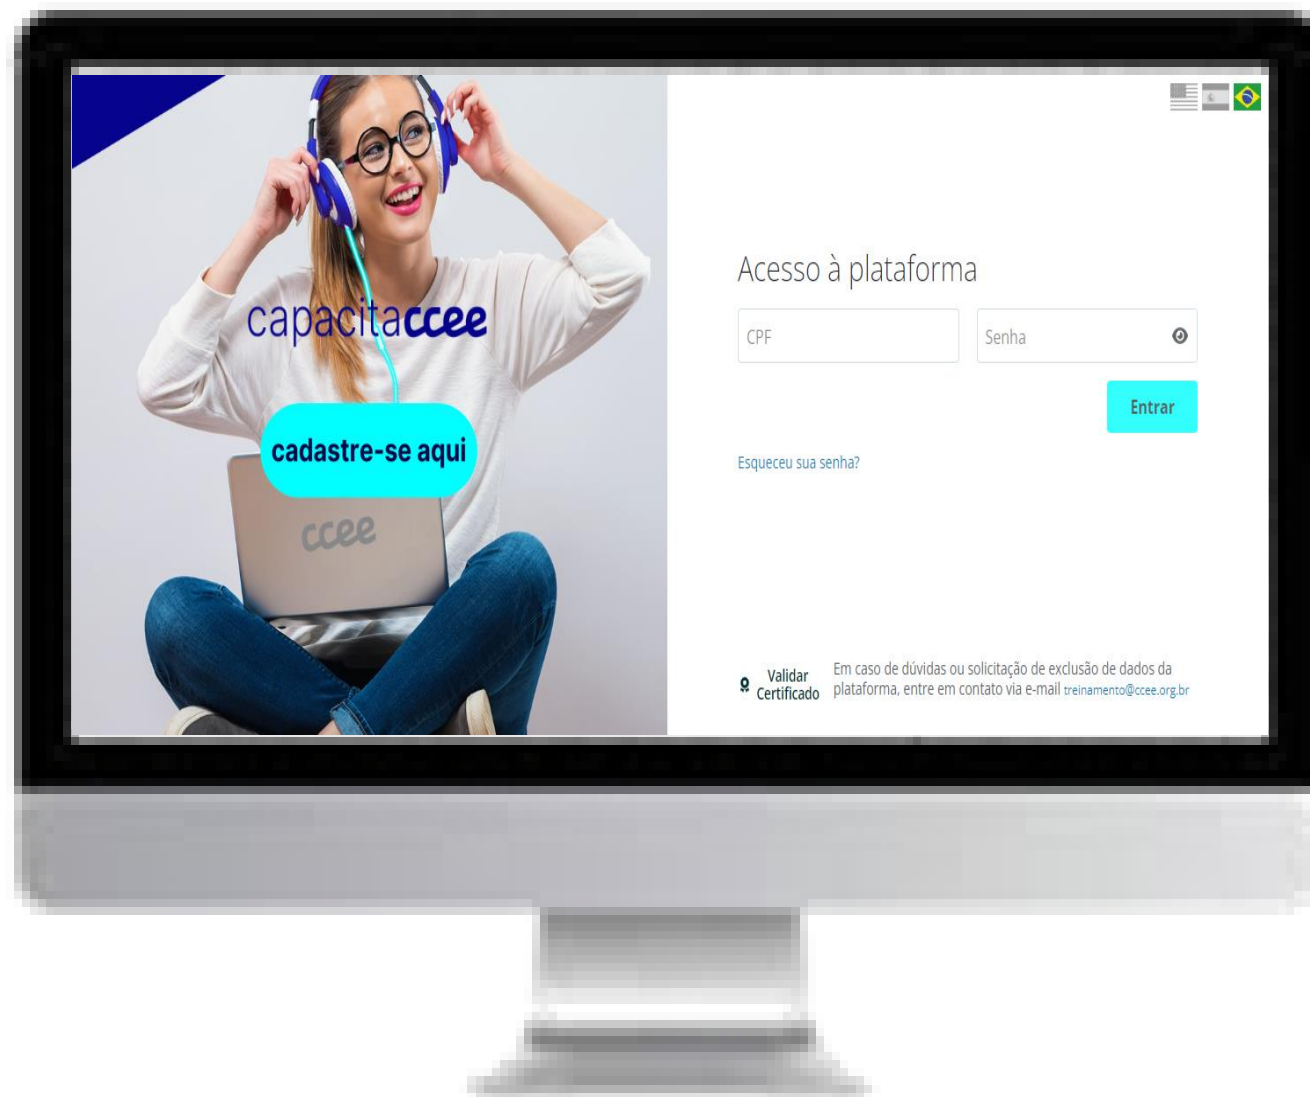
capacitaccee

cadastre-se aqui

ccee

Acesso à plataforma

CPF

Senha

Entrar

Esqueceu sua senha?

Validar Certificado

Em caso de dúvidas ou solicitação de exclusão de dados da plataforma, entre em contato via e-mail treinamento@ccee.org.br